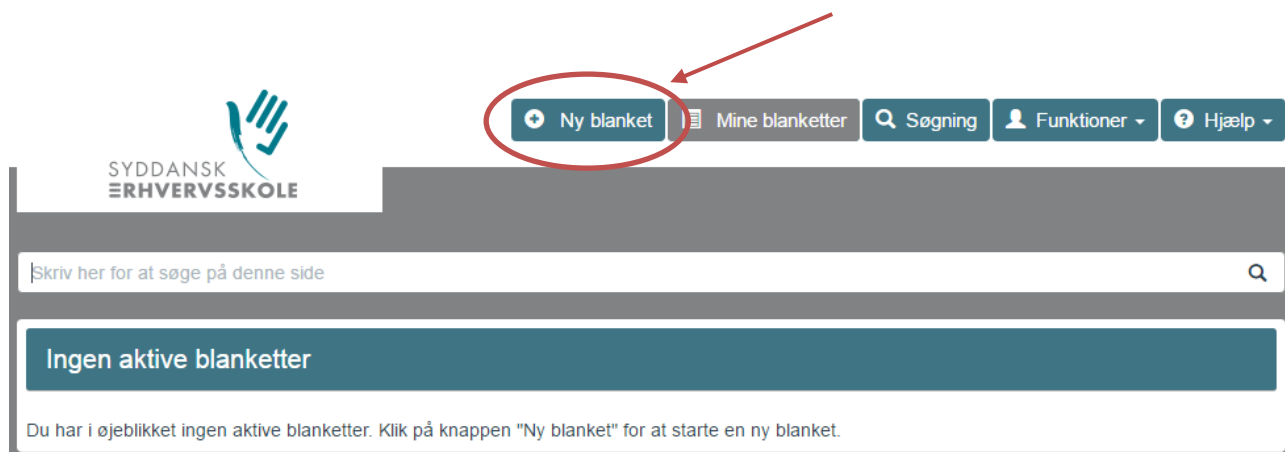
SYDDANSK
ERHVERVSSKOLE

Ny blanket
Mine blanketter
Søgning
Funktioner
Hjælp

Skriv her for at søge på denne side

Ingen aktive blanketter

Du har i øjeblikket ingen aktive blanketter. Klik på knappen "Ny blanket" for at starte en ny blanket.